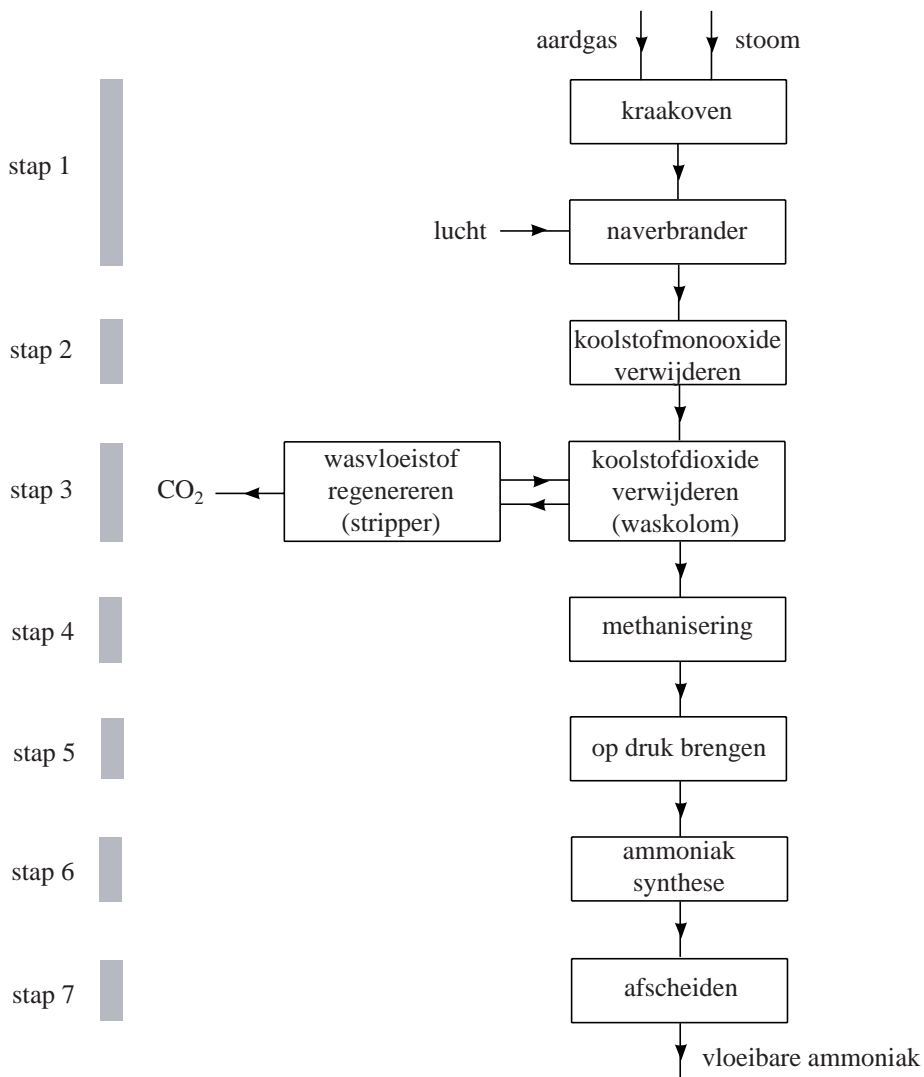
aardgas

stoom

stap 1

kraakoven

lucht

naverbrander

stap 2

koolstofmonooxide verwijderen

stap 3

$CO_2$

wasvloeistof regenereren (stripper)

koolstofdioxide verwijderen (waskolom)

stap 4

methanisering

stap 5

op druk brengen

stap 6

ammoniak synthese

stap 7

afscheiden

vloeibare ammoniak